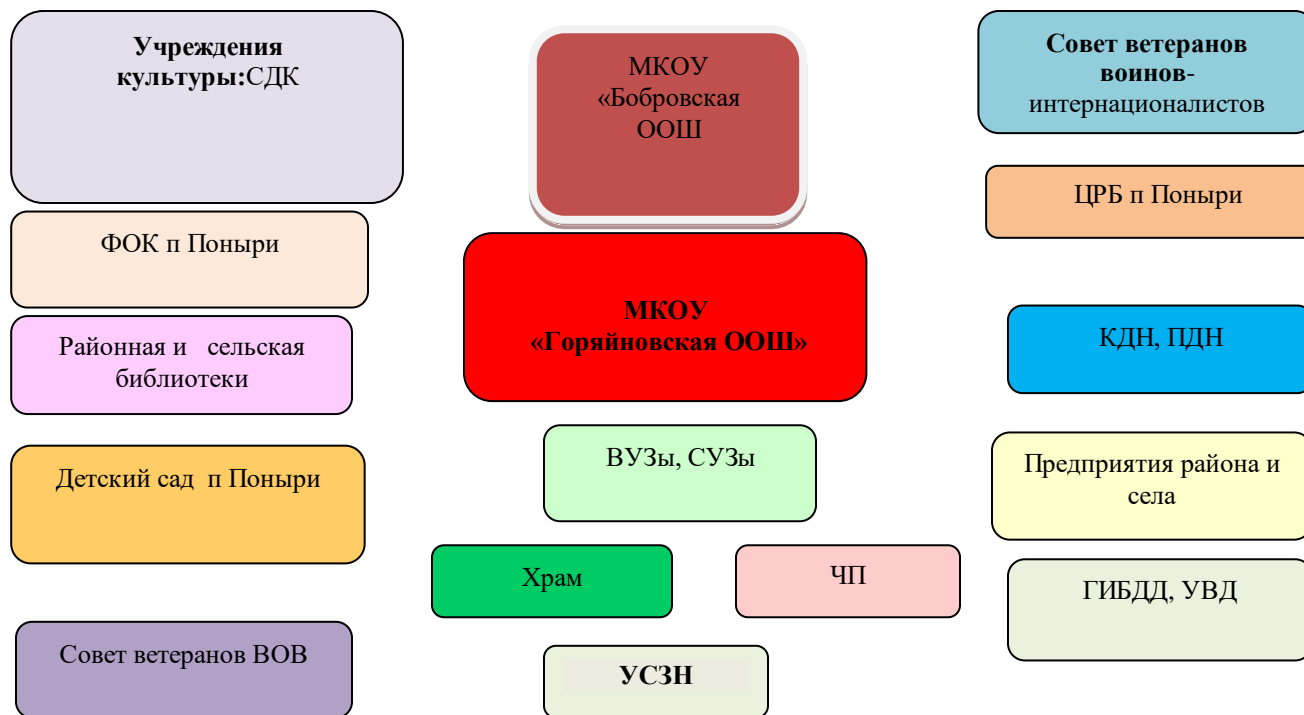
**Учреждения культуры:**СДК

МКОУ «Бобровская ООШ

**Совет ветеранов воинов**-интернационалистов

ЦРБ п Поныри

ФОК п Поныри

**МКОУ «Горяйновская ООШ»**

Районная и сельская библиотеки

КДН, ПДН

ВУЗы, СУЗы

Детский сад п Поныри

Предприятия района и села

Храм

ЧП

ГИБДД, УВД

Совет ветеранов ВОВ

**УСЗН**